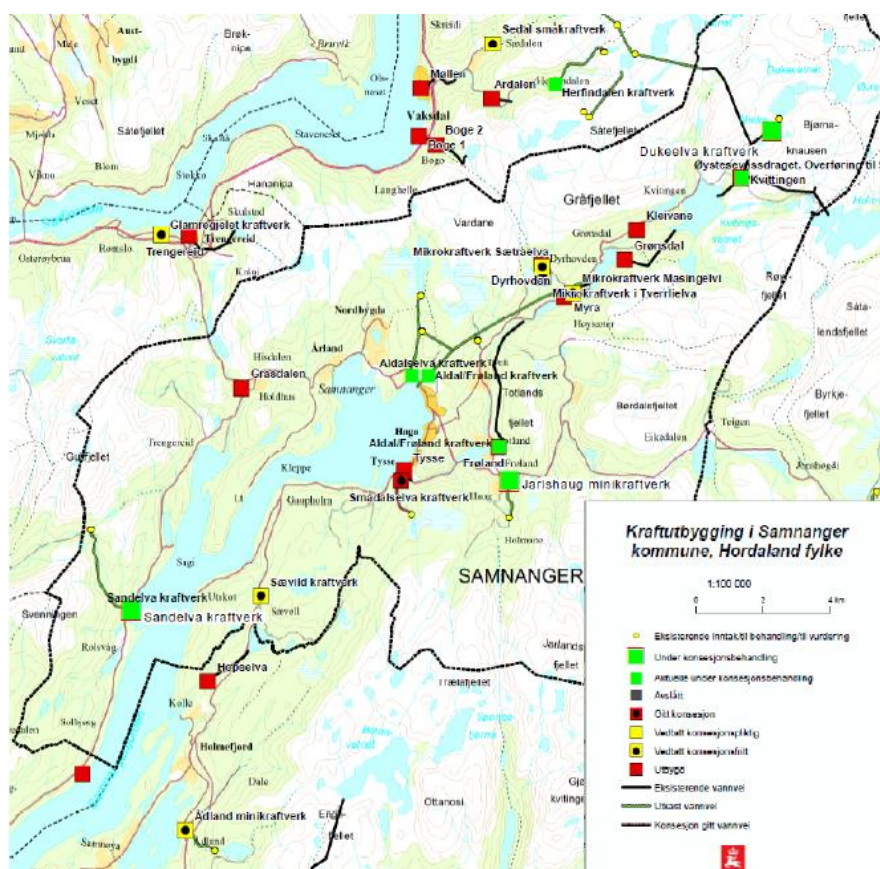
Sedal småkraftverk
Møllen
Ardalen
Herfindalen kraftverk
Vaksdal
Boge 2
Boge 1
Dukeelva kraftverk
Øystesevassdraget. Overføring til S
Kvittingen
Gråfjellet
Kleivane
Grønsdal
Glamrejjølet kraftverk
Trengereid
Trengereid
Mikrokraftverk Sæträelva
Dyrhovden
Mikrokraftverk Masingelvi
Mikrokraftverk i Tverrlielva
Myra
Aldalselva kraftverk
Aldal/Frøland kraftverk
Grasdalen
Samnanger
Aldal/Frøland kraftverk
Tysse
Frøland
Jarlshaug minikraftverk
Smådalselva kraftverk
SAMNANGER
Sandelva kraftverk
Sandelva kraftverk
Sævild kraftverk
Hopaelva
Ådland minikraftverk
Stavenes
Austbygdi
Såtefjellet
Nordbygda
Årland
Kleppe
Gaupholm
Totlands
Børdalsfjellet
Eikedalen
Holmefjord
Dale
Ottanosi
Sagi
Kolle

Kraftutbygging i Samnanger kommune, Hordaland fylke
1:100 000
0 2 4 km
Eksisterende inntak/til behandling/til vurdering
Under konsesjonsbehandling
Aktuelle under konsesjonsbehandling
Avslått
Gitt konsesjon
Vedtatt konsesjonspliktig
Vedtatt konsesjonsfritt
Utbygd
Eksisterende vannvei
Utkast vannvei
Konsesjon gitt vannvei